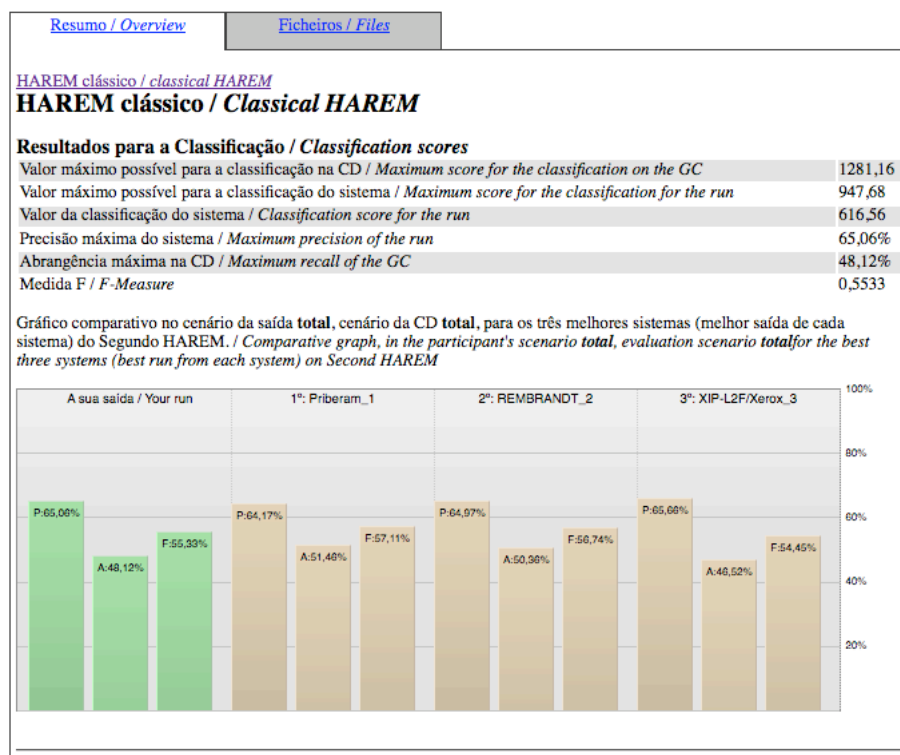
Resumo / *Overview* | Ficheiros / *Files*

HAREM clássico / *classical HAREM*

**HAREM clássico / *Classical HAREM***

**Resultados para a Classificação / *Classification scores***

| | |
|---|---|
| Valor máximo possível para a classificação na CD / *Maximum score for the classification on the GC* | 1281,16 |
| Valor máximo possível para a classificação do sistema / *Maximum score for the classification for the run* | 947,68 |
| Valor da classificação do sistema / *Classification score for the run* | 616,56 |
| Precisão máxima do sistema / *Maximum precision of the run* | 65,06% |
| Abrangência máxima na CD / *Maximum recall of the GC* | 48,12% |
| Medida F / *F-Measure* | 0,5533 |

Gráfico comparativo no cenário da saída **total**, cenário da CD **total**, para os três melhores sistemas (melhor saída de cada sistema) do Segundo HAREM. / *Comparative graph, in the participant's scenario **total**, evaluation scenario **total**for the best three systems (best run from each system) on Second HAREM*

A sua saída / Your run
P:65,06%
A:48,12%
F:55,33%

1º: Priberam_1
P:64,17%
A:51,46%
F:57,11%

2º: REMBRANDT_2
P:64,97%
A:50,36%
F:56,74%

3º: XIP-L2F/Xerox_3
P:65,68%
A:46,52%
F:54,45%

100%
80%
60%
40%
20%